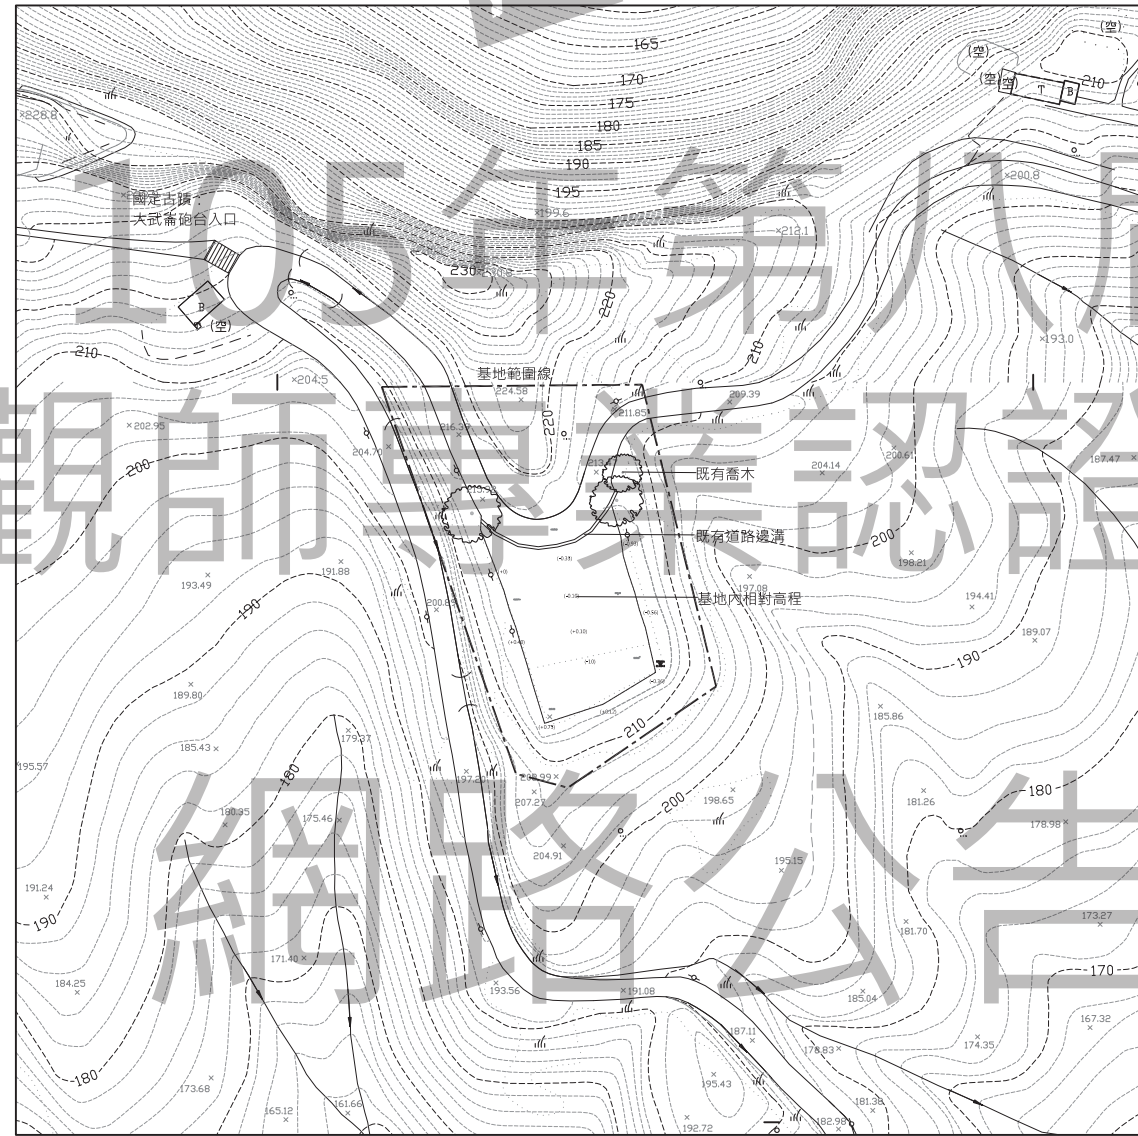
105年第八屆
觀師專業認證
網路公告

165
170
175
180
185
190
195
(空)
(空)
(空)
T
B
210
×228.8
國定古蹟:
大武崙砲台入口
×199.6
×212.1
×200.8
230
220
B
(空)
210
×193.0
×204.5
基地範圍線
224.58
220
211.85
209.39
210
×202.95
216.39
204.70
213.5
既有喬木
204.14
200.61
187.47
200
213.58
既有道路邊溝
200
193.49
191.88
197.08
198.21
基地內相對高程
194.41
190
200.83
189.07
190
189.80
185.86
185.43
179.37
195.57
180
197.82
208.99
207.27
198.65
181.26
180
180.35
175.46
178.98
204.91
200
195.15
191.24
190
173.27
181.70
171.40
170
184.25
193.56
191.08
185.04
167.32
187.11
178.83
174.35
180
173.68
195.43
165.12
161.66
181.38
182.98
192.72